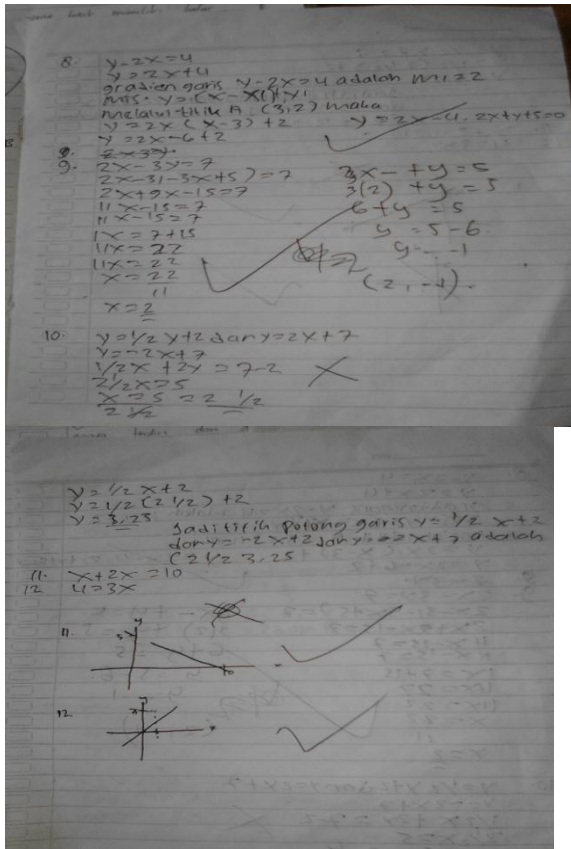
8. $y - 2x = 4$
$y = 2x + 4$
gradien garis $y - 2x = 4$ adalah $m = 2$
PMS: $y = (x - x_1) + y_1$
melalui titik A $(3, 2)$ maka
$y = 2x (x - 3) + 2$ $y = 2x - 4$. $2x + y + 5 = 0$
$y = 2x - 6 + 2$
8. $2 - 3y$
9. $2x - 3y = 7$
$2x - 3(-3x + 5) = 7$
$2x + 9x - 15 = 7$
$11x - 15 = 7$
$11x - 15 = 7$
$1x = 7 + 15$
$11x = 22$
$11x = 22$
$x = \frac{22}{11}$
$x = 2$

$3x - + y = 5$
$3(2) + y = 5$
$6 + y = 5$
$y = 5 - 6$
$y = -1$
$(2, -1)$

10. $y = \frac{1}{2}x + 2$ dan $y = 2x + 7$
$y = -2x + 7$
$\frac{1}{2}x + 2x = 7 - 2$
$2\frac{1}{2}x = 5$
$\frac{x}{2\frac{1}{2}} = \frac{5}{2\frac{1}{2}} = 2\frac{1}{2}$

$y = \frac{1}{2}x + 2$
$y = \frac{1}{2}(2\frac{1}{2}) + 2$
$y = 3,25$
Jadi titik potong garis $y = \frac{1}{2}x + 2$ dan $y = -2x + 2$ dan $y = 2x + 7$ adalah $(2\frac{1}{2}, 3,25)$

11. $x + 2x = 10$
12. $4 = 3x$

11. y 5 10 x
12. y x